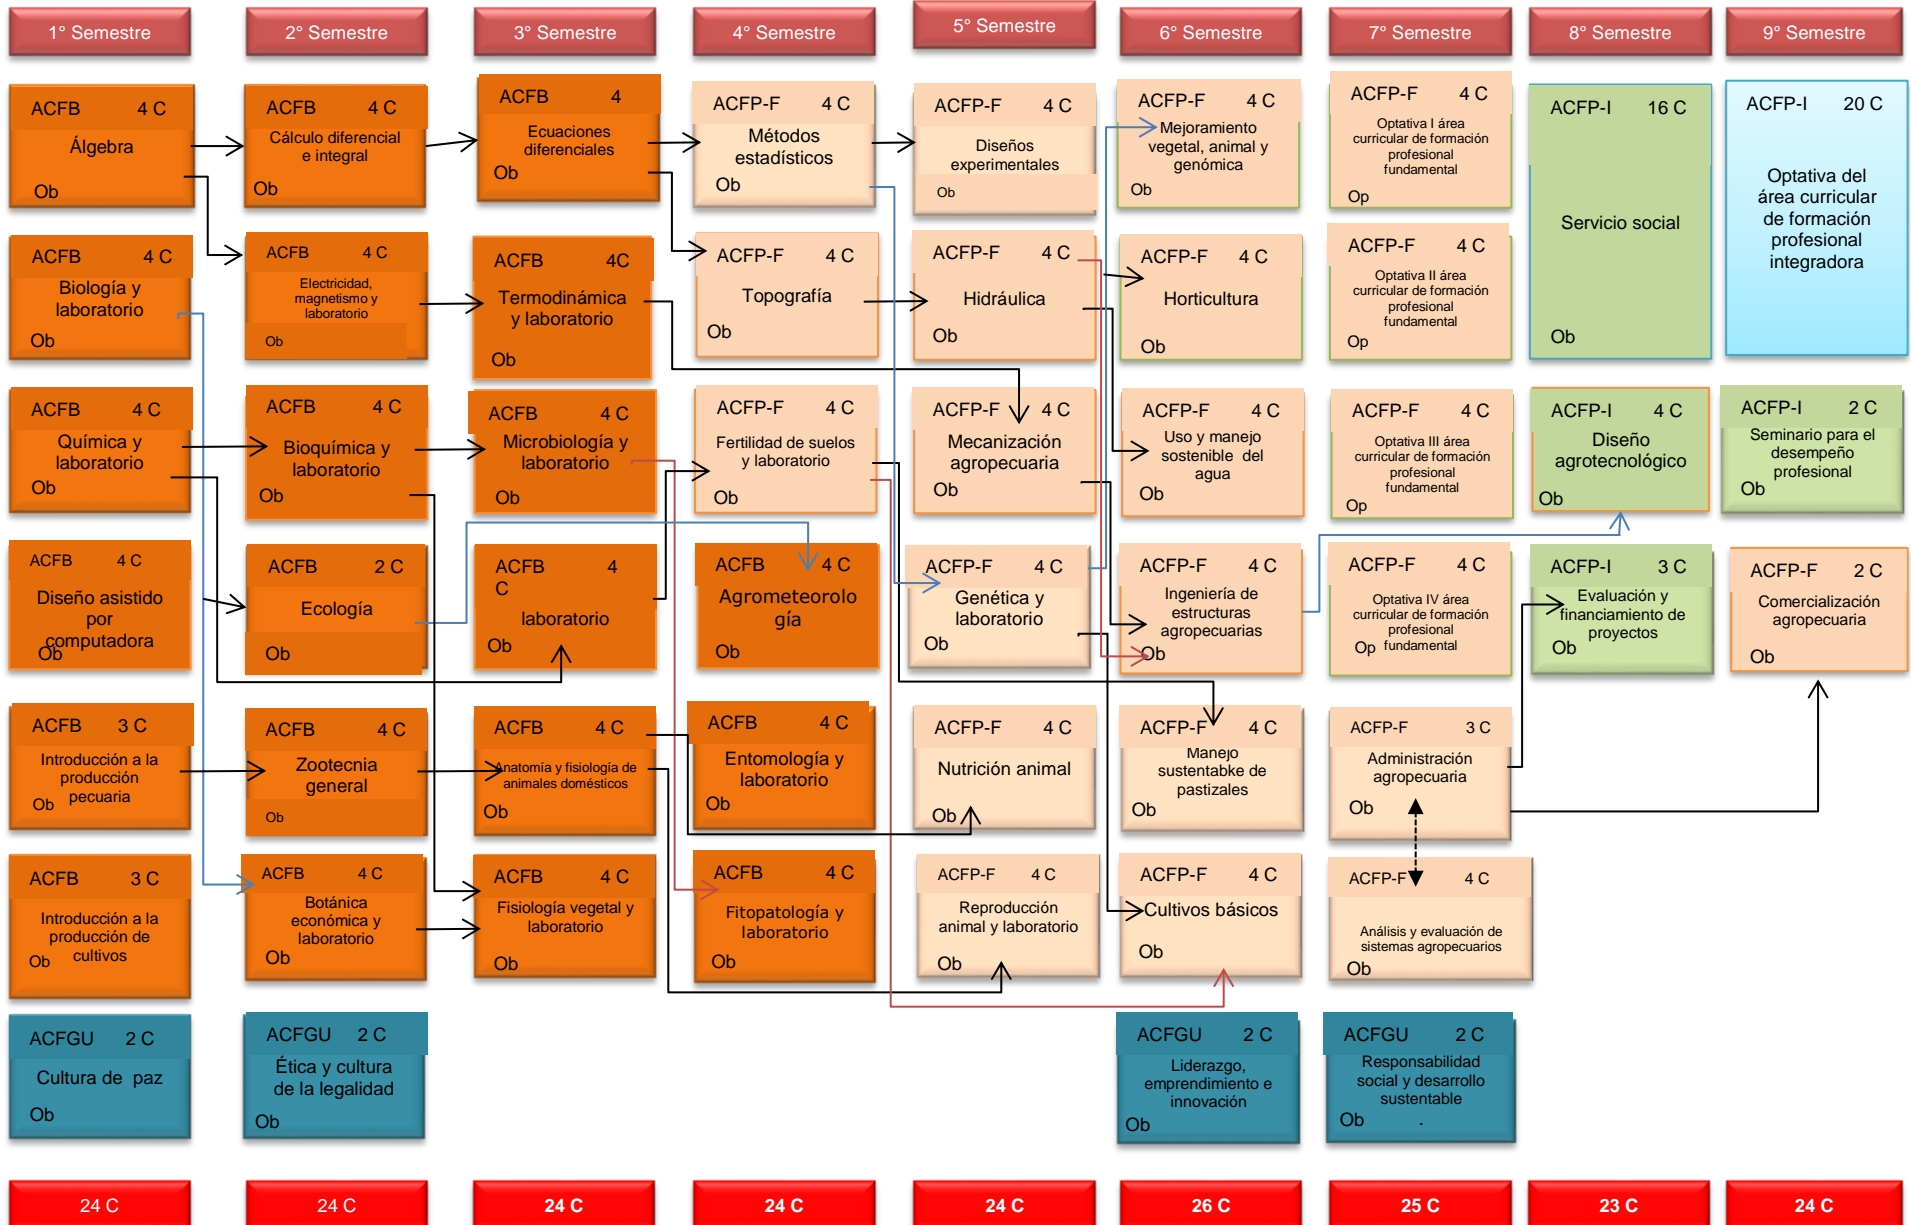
1° Semestre
2° Semestre
3° Semestre
4° Semestre
5° Semestre
6° Semestre
7° Semestre
8° Semestre
9° Semestre

ACFB 4 C
Álgebra
Ob

ACFB 4 C
Biología y laboratorio
Ob

ACFB 4 C
Química y laboratorio
Ob

ACFB 4 C
Diseño asistido por computadora
Ob

ACFB 3 C
Introducción a la producción pecuaria
Ob

ACFB 3 C
Introducción a la producción de cultivos
Ob

ACFGU 2 C
Cultura de paz
Ob

ACFB 4 C
Cálculo diferencial e integral
Ob

ACFB 4 C
Electricidad, magnetismo y laboratorio
Ob

ACFB 4 C
Bioquímica y laboratorio
Ob

ACFB 2 C
Ecología
Ob

ACFB 4 C
Zootecnia general
Ob

ACFB 4 C
Botánica económica y laboratorio
Ob

ACFGU 2 C
Ética y cultura de la legalidad
Ob

ACFB 4
Ecuaciones diferenciales
Ob

ACFB 4C
Termodinámica y laboratorio
Ob

ACFB 4 C
Microbiología y laboratorio
Ob

ACFB 4 C
laboratorio
Ob

ACFB 4 C
Anatomía y fisiología de animales domésticos
Ob

ACFB 4 C
Fisiología vegetal y laboratorio
Ob

ACFP-F 4 C
Métodos estadísticos
Ob

ACFP-F 4 C
Topografía
Ob

ACFP-F 4 C
Fertilidad de suelos y laboratorio
Ob

ACFB 4 C
Agrometeorología
Ob

ACFB 4 C
Entomología y laboratorio
Ob

ACFB 4 C
Fitopatología y laboratorio
Ob

ACFP-F 4 C
Diseños experimentales
Ob

ACFP-F 4 C
Hidráulica
Ob

ACFP-F 4 C
Mecanización agropecuaria
Ob

ACFP-F 4 C
Genética y laboratorio
Ob

ACFP-F 4 C
Nutrición animal
Ob

ACFP-F 4 C
Reproducción animal y laboratorio
Ob

ACFP-F 4 C
Mejoramiento vegetal, animal y genómica
Ob

ACFP-F 4 C
Horticultura
Ob

ACFP-F 4 C
Uso y manejo sostenible del agua
Ob

ACFP-F 4 C
Ingeniería de estructuras agropecuarias
Ob

ACFP-F 4 C
Manejo sustentabke de pastizales
Ob

ACFP-F 4 C
Cultivos básicos
Ob

ACFGU 2 C
Liderazgo, emprendimiento e innovación
Ob

ACFP-F 4 C
Optativa I área curricular de formación profesional fundamental
Op

ACFP-F 4 C
Optativa II área curricular de formación profesional fundamental
Op

ACFP-F 4 C
Optativa III área curricular de formación profesional fundamental
Op

ACFP-F 4 C
Optativa IV área curricular de formación profesional fundamental
Op

ACFP-F 3 C
Administración agropecuaria
Ob

ACFP-F 4 C
Análisis y evaluación de sistemas agropecuarios
Ob

ACFGU 2 C
Responsabilidad social y desarrollo sustentable
Ob

ACFP-I 16 C
Servicio social
Ob

ACFP-I 4 C
Diseño agrotecnológico
Ob

ACFP-I 3 C
Evaluación y financiamiento de proyectos
Ob

ACFP-I 20 C
Optativa del área curricular de formación profesional integradora

ACFP-I 2 C
Seminario para el desempeño profesional
Ob

ACFP-F 2 C
Comercialización agropecuaria
Ob

24 C
24 C
24 C
24 C
24 C
26 C
25 C
23 C
24 C